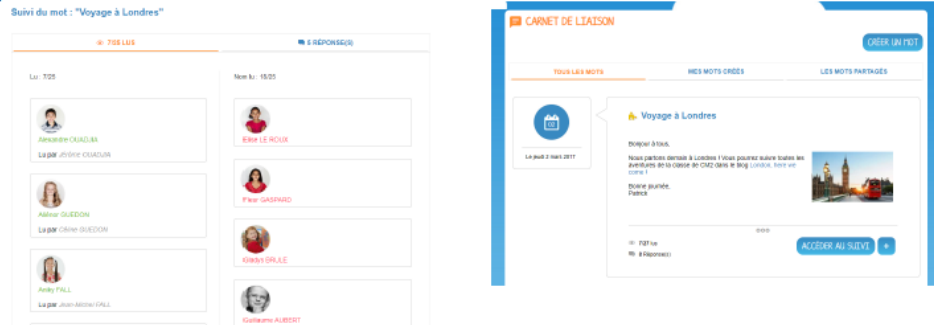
Suivi du mot : "Voyage à Londres"

7/35 LUS

0 RÉPONSE(S)

Lu : 7/35

Alexandre OUADJA

Lu par Jérôme OUADJA

Aliénor GUEDON

Lu par Céline GUEDON

Amity FALL

Lu par Jean-Michel FALL

Non lu : 15/35

Elise LE ROUX

Elise GASPARD

Gladys BRULE

Guillaume AUBERT

CARNET DE LIAISON

CRÉER UN MOT

TOUS LES MOTS

MES MOTS CRÉÉS

LES MOTS PARTAGÉS

Le jeudi 2 mars 2017

Voyage à Londres

Bonjour à tous,

Nous partons demain à Londres ! Vous pourrez suivre toutes les aventures de la classe de CM2 dans le blog London, here we come !

Bonne journée,
Patrick

7/37 lus

0 Réponse(s)

ACCÉDER AU SUIVI